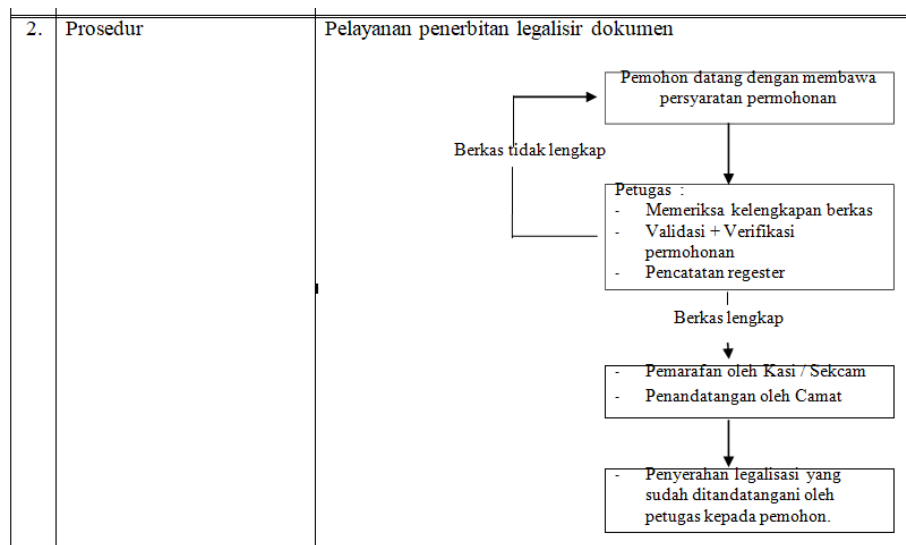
| 2. | Prosedur | Pelayanan penerbitan legalisir dokumen |
|---|---|---|

Pemohon datang dengan membawa persyaratan permohonan

Berkas tidak lengkap

Petugas :
- Memeriksa kelengkapan berkas
- Validasi + Verifikasi permohonan
- Pencatatan regester

Berkas lengkap

- Pemarafan oleh Kasi / Sekcam
- Penandatangan oleh Camat

- Penyerahan legalisasi yang sudah ditandatangani oleh petugas kepada pemohon.